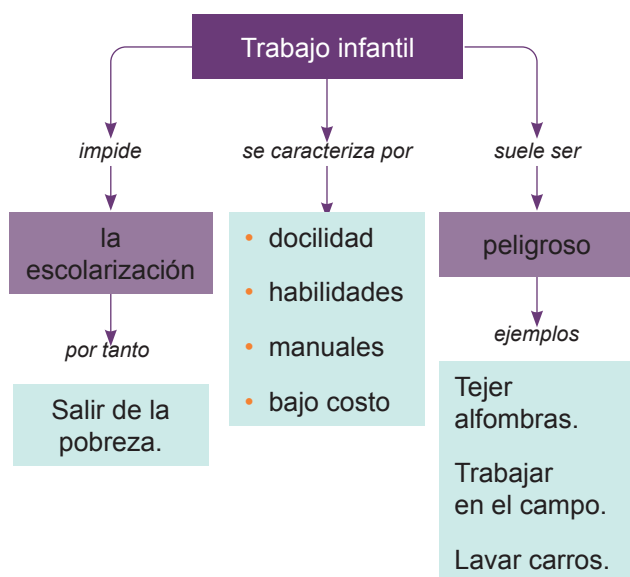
Trabajo infantil

impide

la escolarización

por tanto

Salir de la pobreza.

se caracteriza por

- docilidad
- habilidades
- manuales
- bajo costo

suele ser

peligroso

ejemplos

Tejer alfombras.

Trabajar en el campo.

Lavar carros.